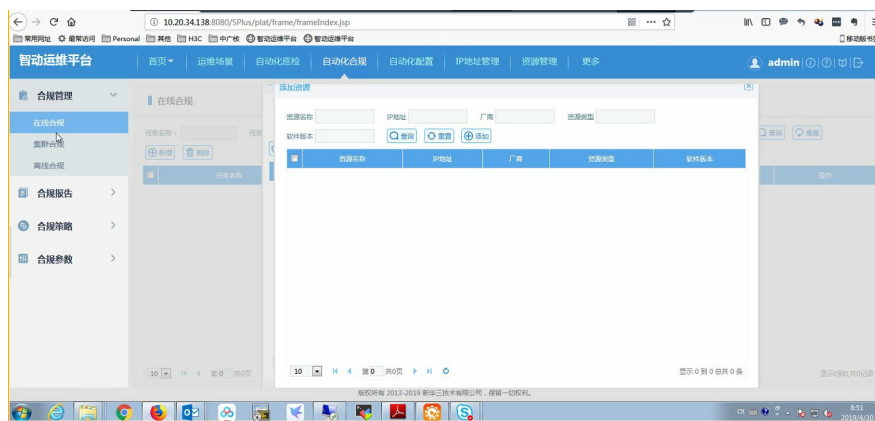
10.20.34.138:8080/SPlus/plat/frame/frameIndex.jsp

常用网址 最常访问 Personal 其他 H3C 中广核 智动运维平台 智动运维平台

移动版书签

智动运维平台

首页 运维场景 自动化巡检 自动化合规 自动化配置 IP地址管理 资源管理 更多

admin

合规管理

在线合规

集群合规

离线合规

合规报告

合规策略

合规参数

在线合规

任务名称

新增 删除

任务名称

查询 重置

操作

10 第 0 共0页

显示0到0,共0记录

添加资源

资源名称

IP地址

厂商

资源类型

软件版本

查询 重置 添加

| 资源名称 | IP地址 | 厂商 | 资源类型 | 软件版本 |
|---|---|---|---|---|

10 第 0 共0页

显示 0 到 0 总共 0 条

版权所有 2013-2019 新华三技术有限公司，保留一切权利。

8:51
2019/4/30